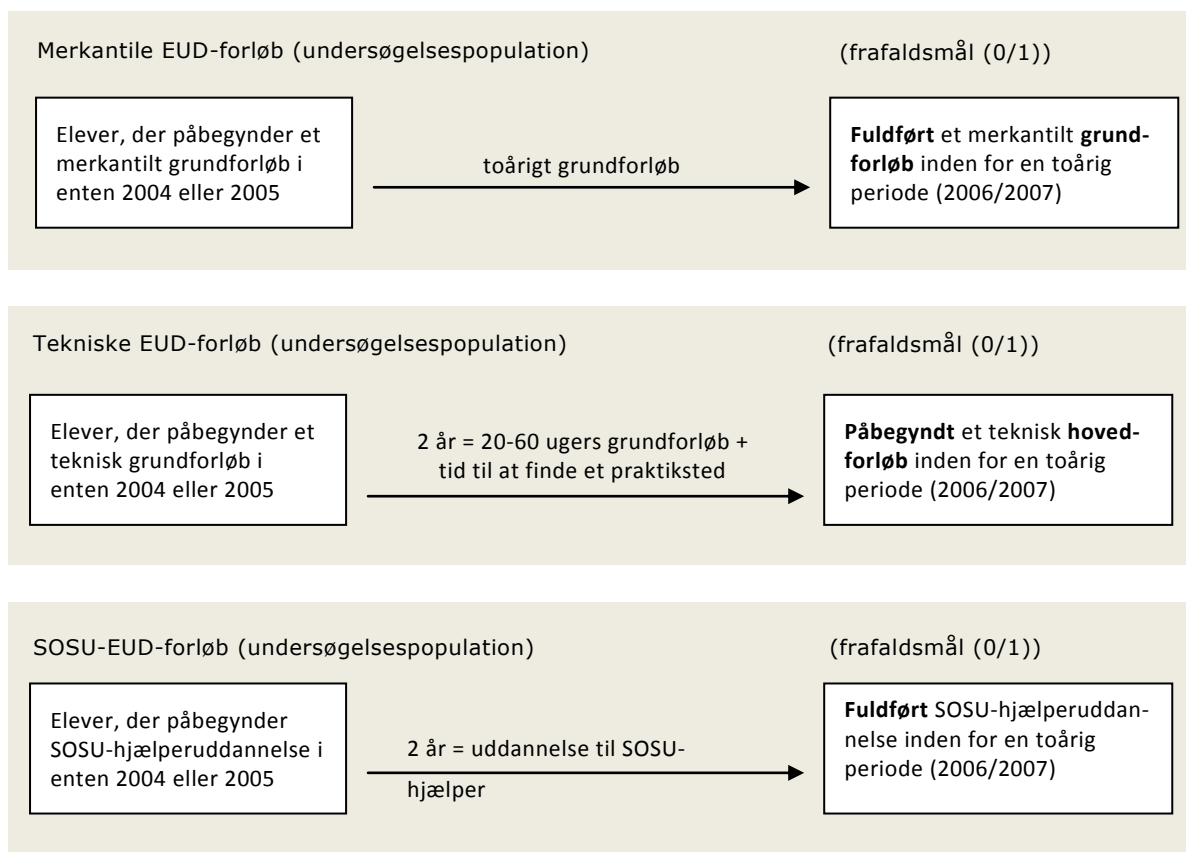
Merkantile EUD-forløb (undersøgelsespopulation)

(frafaldsmål (0/1))

Elever, der påbegynder et merkantilt grundforløb i enten 2004 eller 2005

toårigt grundforløb

**Fuldført** et merkantilt **grundforløb** inden for en toårig periode (2006/2007)

Tekniske EUD-forløb (undersøgelsespopulation)

(frafaldsmål (0/1))

Elever, der påbegynder et teknisk grundforløb i enten 2004 eller 2005

2 år = 20-60 ugers grundforløb + tid til at finde et praktiksted

**Påbegyndt** et teknisk **hovedforløb** inden for en toårig periode (2006/2007)

SOSU-EUD-forløb (undersøgelsespopulation)

(frafaldsmål (0/1))

Elever, der påbegynder SOSU-hjælperuddannelse i enten 2004 eller 2005

2 år = uddannelse til SOSU-hjælper

**Fuldført** SOSU-hjælperuddannelse inden for en toårig periode (2006/2007)